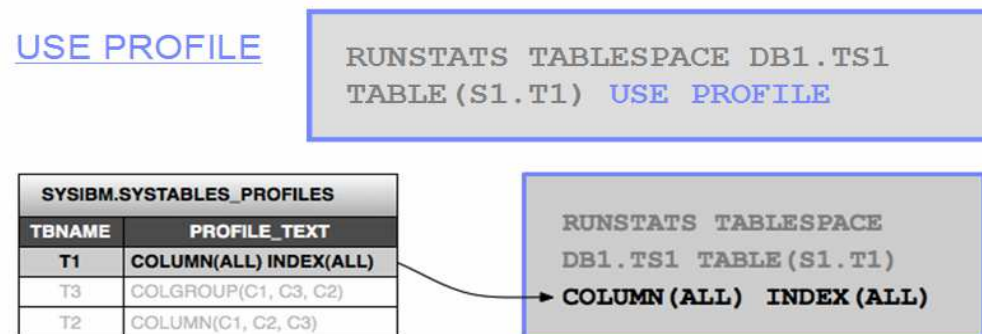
USE PROFILE

RUNSTATS TABLESPACE DB1.TS1 TABLE(S1.T1) USE PROFILE

| SYSIBM.SYSTABLES_PROFILES | |
|---|---|
| TBNAME | PROFILE_TEXT |
| T1 | COLUMN(ALL) INDEX(ALL) |
| T3 | COLGROUP(C1, C3, C2) |
| T2 | COLUMN(C1, C2, C3) |

RUNSTATS TABLESPACE DB1.TS1 TABLE(S1.T1) COLUMN(ALL) INDEX(ALL)